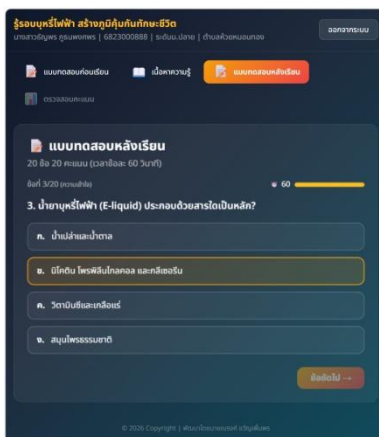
รู้ทันบุหรี่ไฟฟ้า สร้างภูมิคุ้มกันทักษะชีวิต
นางสาวอัญพร ครูแพงเพชร | 6823000888 | ระดับ ม.ปลาย | ตำบลห้วยหมอนทอง

ออกจากระบบ

แบบทดสอบก่อนเรียน
เนื้อหาความรู้
แบบทดสอบหลังเรียน
ตรวจสอบคะแนน

แบบทดสอบหลังเรียน
20 ข้อ 20 คะแนน (เวลาข้อละ 60 วินาที)

ข้อที่ 3/20 (ความลำดับ)
60

3. น้ำยาบุหรี่ไฟฟ้า (E-liquid) ประกอบด้วยสารใดเป็นหลัก?

ก. น้ำเปล่าและน้ำตาล

ข. นิโคติน โพรพิลีนไกลคอล และกลีเซอรีน

ค. วิตามินซีและเกลือแร่

ง. สมุนไพรธรรมชาติ

ข้อถัดไป →

© 2026 Copyright | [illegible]